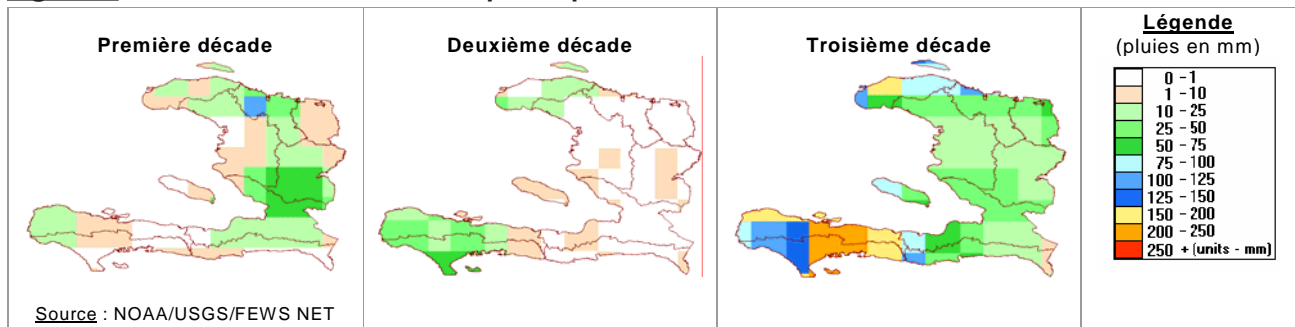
Première décade

Deuxième décade

Troisième décade

Légende
(pluies en mm)

0 - 1
1 - 10
10 - 25
25 - 50
50 - 75
75 - 100
100 - 125
125 - 150
150 - 200
200 - 250
250 + (units - mm)

Source : NOAA/USGS/FEWS NET